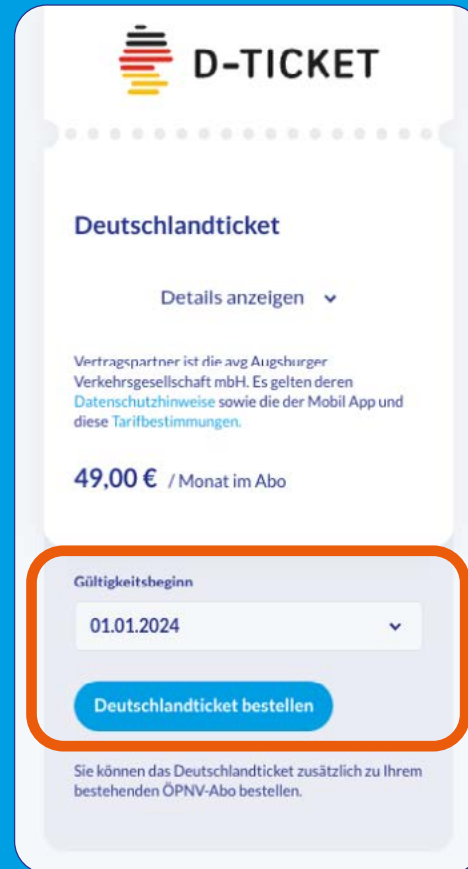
D-TICKET

Deutschlandticket

Details anzeigen

Vertragspartner ist die avg Augsburger Verkehrsgesellschaft mbH. Es gelten deren Datenschutzhinweise sowie die der Mobil App und diese Tarifbestimmungen.

49,00 € / Monat im Abo

Gültigkeitsbeginn

01.01.2024

Deutschlandticket bestellen

Sie können das Deutschlandticket zusätzlich zu Ihrem bestehenden ÖPNV-Abo bestellen.